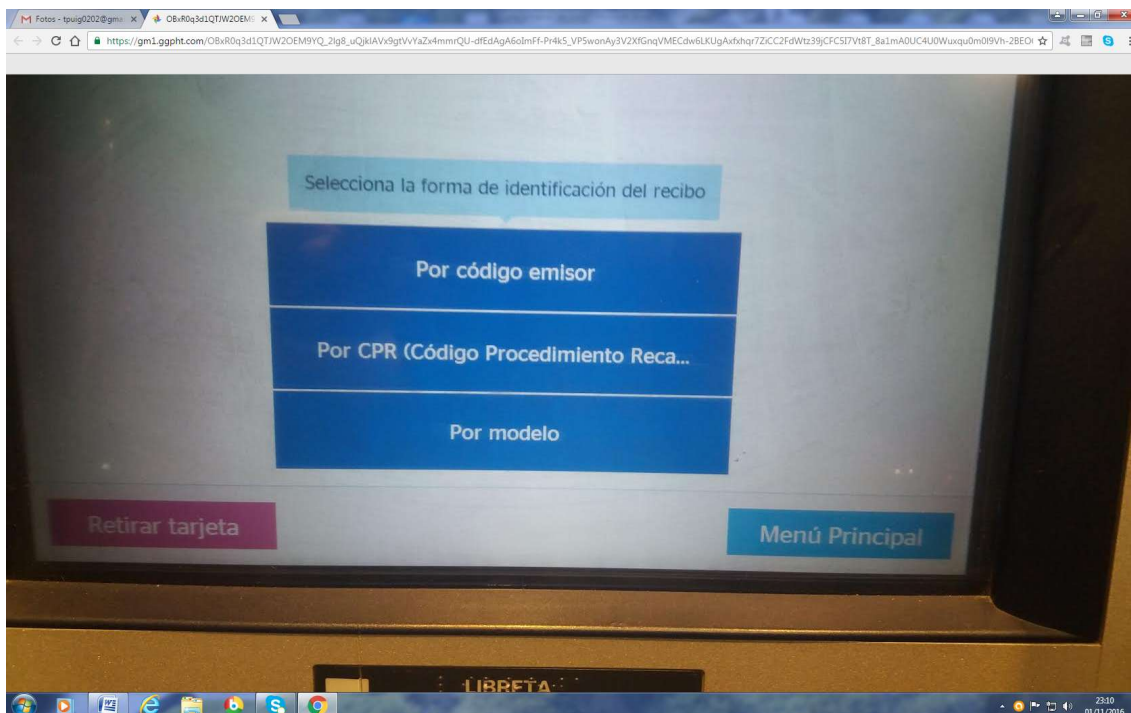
M Fotos - tpuig0202@gma ×
OBxR0q3d1QTJW2OEM ×

https://gm1.ggpht.com/OBxR0q3d1QTJW2OEM9YQ_2lg8_uQjklAVx9gtVvYaZx4mmrQU-dfEdAgA6oImFf-Pr4k5_VP5wonAy3V2XfGnqVMECdw6LKUgAxfxhqr7ZiCC2FdWtz39jCFC5I7Vt8T_8a1mA0UC4U0Wuxqu0m0I9Vh-2BEO

Selecciona la forma de identificación del recibo

Por código emisor

Por CPR (Código Procedimiento Reca...

Por modelo

Retirar tarjeta

Menú Principal

LIBRETA

23:10
01/11/2016